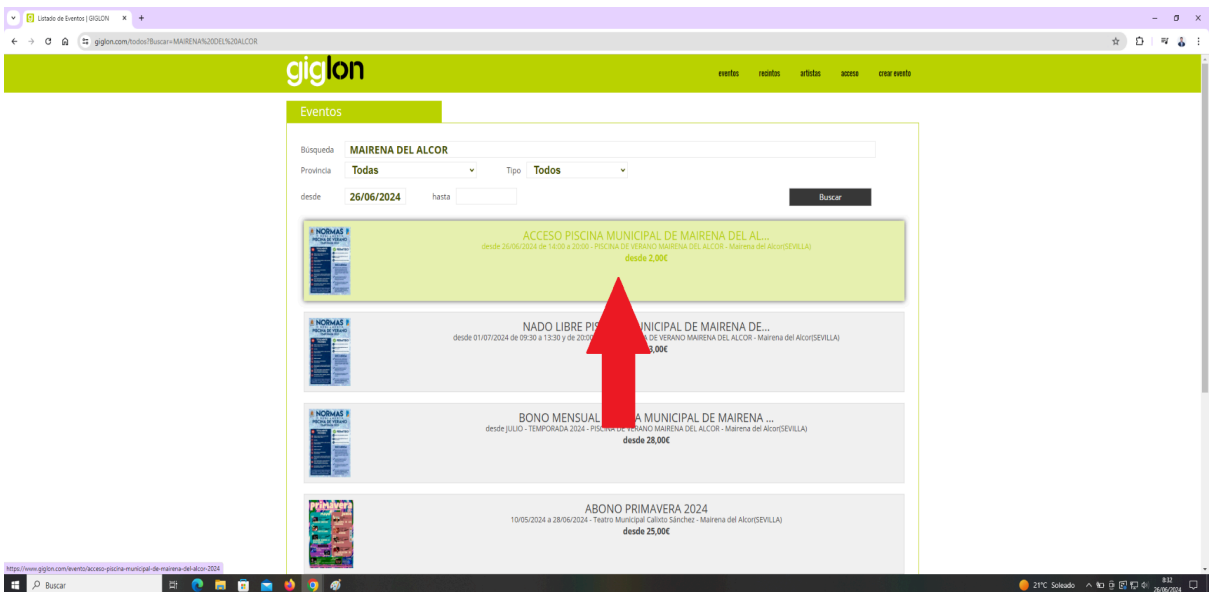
Listado de Eventos | GIGLON × +

giglon.com/todos?Buscar=MAIRENA%20DEL%20ALCOR

giglon

eventos recintos artistas acceso crear evento

Eventos

Búsqueda MAIRENA DEL ALCOR

Provincia Todas Tipo Todos

desde 26/06/2024 hasta

Buscar

NORMAS PISCINA DE VERANO

ACCESO PISCINA MUNICIPAL DE MAIRENA DEL AL...
desde 26/06/2024 de 14:00 a 20:00 - PISCINA DE VERANO MAIRENA DEL ALCOR - Mairena del Alcor(SEVILLA)
desde 2,00€

NORMAS PISCINA DE VERANO

NADO LIBRE PIS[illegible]UNICIPAL DE MAIRENA DE...
desde 01/07/2024 de 09:30 a 13:30 y de 20:0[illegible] VERANO MAIRENA DEL ALCOR - Mairena del Alcor(SEVILLA)
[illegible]3,00€

NORMAS PISCINA DE VERANO

BONO MENSUAL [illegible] MUNICIPAL DE MAIRENA ...
desde JULIO - TEMPORADA 2024 - PISC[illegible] VERANO MAIRENA DEL ALCOR - Mairena del Alcor(SEVILLA)
desde 28,00€

Primavera

ABONO PRIMAVERA 2024
10/05/2024 a 28/06/2024 - Teatro Municipal Calixto Sánchez - Mairena del Alcor(SEVILLA)
desde 25,00€

https://www.giglon.com/evento/acceso-piscina-municipal-de-mairena-del-alcor-2024

Buscar

21°C Soleado 8:32 26/06/2024